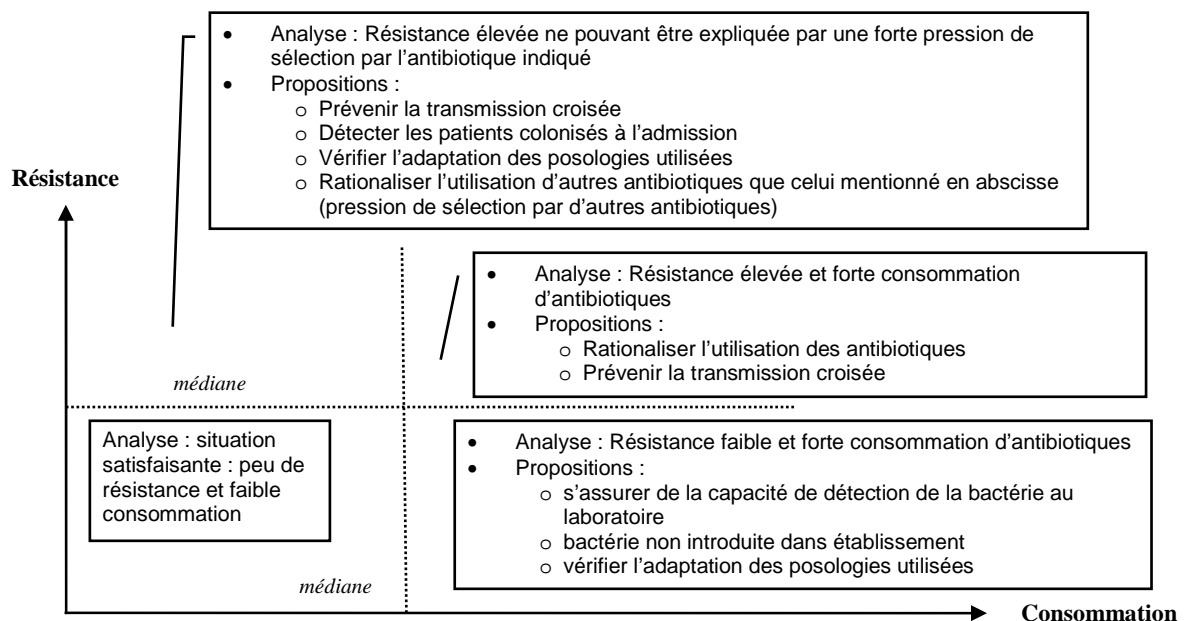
- Analyse : Résistance élevée ne pouvant être expliquée par une forte pression de sélection par l'antibiotique indiqué
- Propositions :
  - Prévenir la transmission croisée
  - Détecter les patients colonisés à l'admission
  - Vérifier l'adaptation des posologies utilisées
  - Rationaliser l'utilisation d'autres antibiotiques que celui mentionné en abscisse (pression de sélection par d'autres antibiotiques)

Résistance

- Analyse : Résistance élevée et forte consommation d'antibiotiques
- Propositions :
  - Rationaliser l'utilisation des antibiotiques
  - Prévenir la transmission croisée

médiane

Analyse : situation satisfaisante : peu de résistance et faible consommation

- Analyse : Résistance faible et forte consommation d'antibiotiques
- Propositions :
  - s'assurer de la capacité de détection de la bactérie au laboratoire
  - bactérie non introduite dans établissement
  - vérifier l'adaptation des posologies utilisées

médiane

Consommation